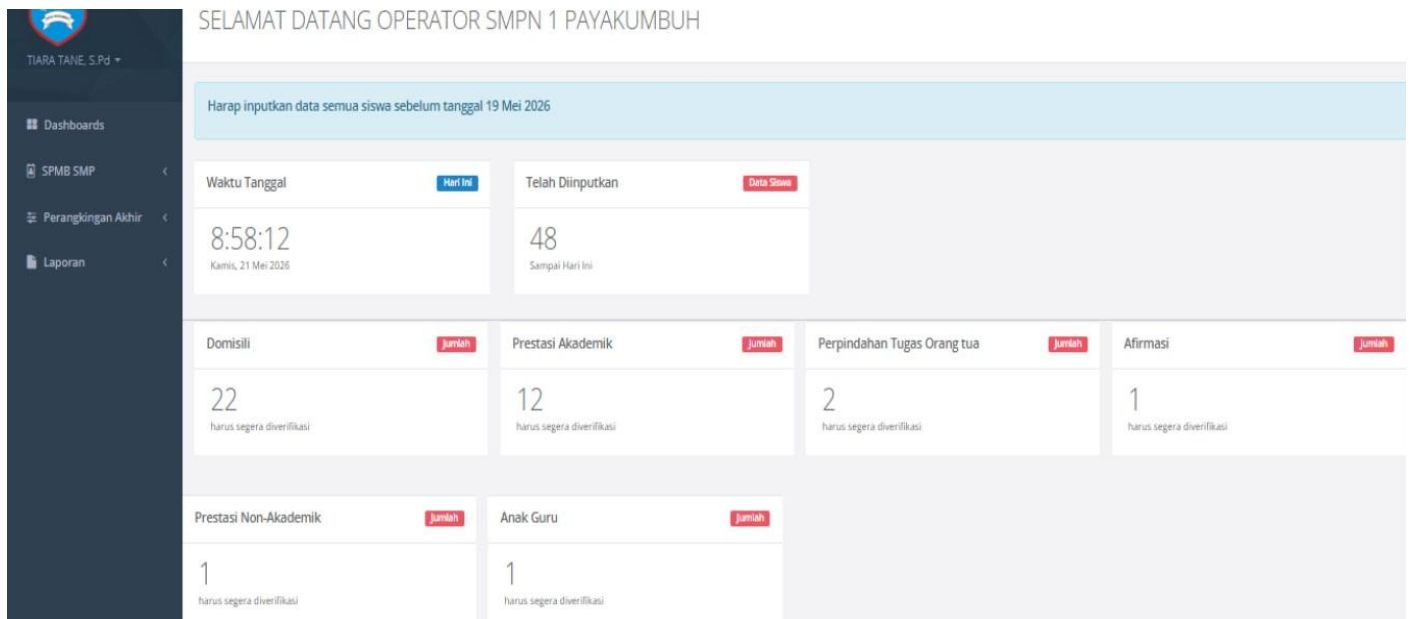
TIARA TANE, S.Pd

Dashboards

SPMB SMP

Perangkingan Akhir

Laporan

SELAMAT DATANG OPERATOR SMPN 1 PAYAKUMBUH

Harap inputkan data semua siswa sebelum tanggal 19 Mei 2026

Waktu Tanggal
Hari Ini
8:58:12
Kamis, 21 Mei 2026

Telah Diinputkan
Data Siswa
48
Sampai Hari Ini

Domisili
Jumlah
22
harus segera diverifikasi

Prestasi Akademik
Jumlah
12
harus segera diverifikasi

Perpindahan Tugas Orang tua
Jumlah
2
harus segera diverifikasi

Afirmasi
Jumlah
1
harus segera diverifikasi

Prestasi Non-Akademik
Jumlah
1
harus segera diverifikasi

Anak Guru
Jumlah
1
harus segera diverifikasi